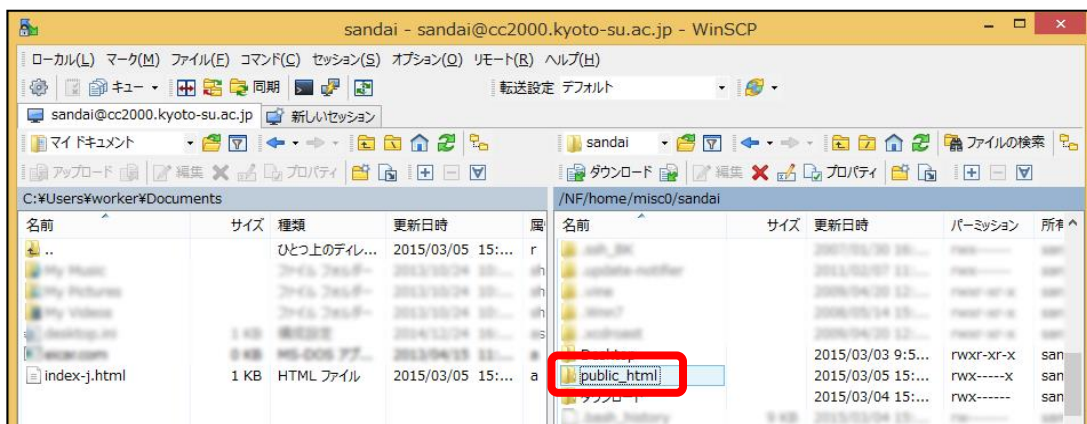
sandai - sandai@cc2000.kyoto-su.ac.jp - WinSCP

ローカル(L) マーク(M) ファイル(F) コマンド(C) セッション(S) オプション(O) リモート(R) ヘルプ(H)

キュー 同期 転送設定 デフォルト

sandai@cc2000.kyoto-su.ac.jp 新しいセッション

マイ ドキュメント

アップロード 編集 プロパティ

C:¥Users¥worker¥Documents

| 名前 | サイズ | 種類 | 更新日時 | 属 |
|---|---|---|---|---|
| .. | | ひとつ上のディレ... | 2015/03/05 15:... | r |
| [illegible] | | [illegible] | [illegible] | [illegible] |
| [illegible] | | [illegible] | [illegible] | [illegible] |
| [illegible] | | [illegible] | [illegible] | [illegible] |
| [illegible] | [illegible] | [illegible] | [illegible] | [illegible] |
| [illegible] | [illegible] | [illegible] | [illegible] | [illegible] |
| index-j.html | 1 KB | HTML ファイル | 2015/03/05 15:... | a |

sandai

ファイルの検索

ダウンロード 編集 プロパティ

/NF/home/misc0/sandai

| 名前 | サイズ | 更新日時 | パーミッション | 所有 |
|---|---|---|---|---|
| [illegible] | | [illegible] | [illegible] | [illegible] |
| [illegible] | | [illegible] | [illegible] | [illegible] |
| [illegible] | | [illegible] | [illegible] | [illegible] |
| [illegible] | | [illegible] | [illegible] | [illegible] |
| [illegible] | | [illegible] | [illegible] | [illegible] |
| Desktop | | 2015/03/03 9:5... | rwxr-xr-x | san |
| public_html | | 2015/03/05 15:... | rwx-----x | san |
| ダウンロード | | 2015/03/04 15:... | rwx------ | san |
| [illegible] | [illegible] | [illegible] | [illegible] | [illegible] |